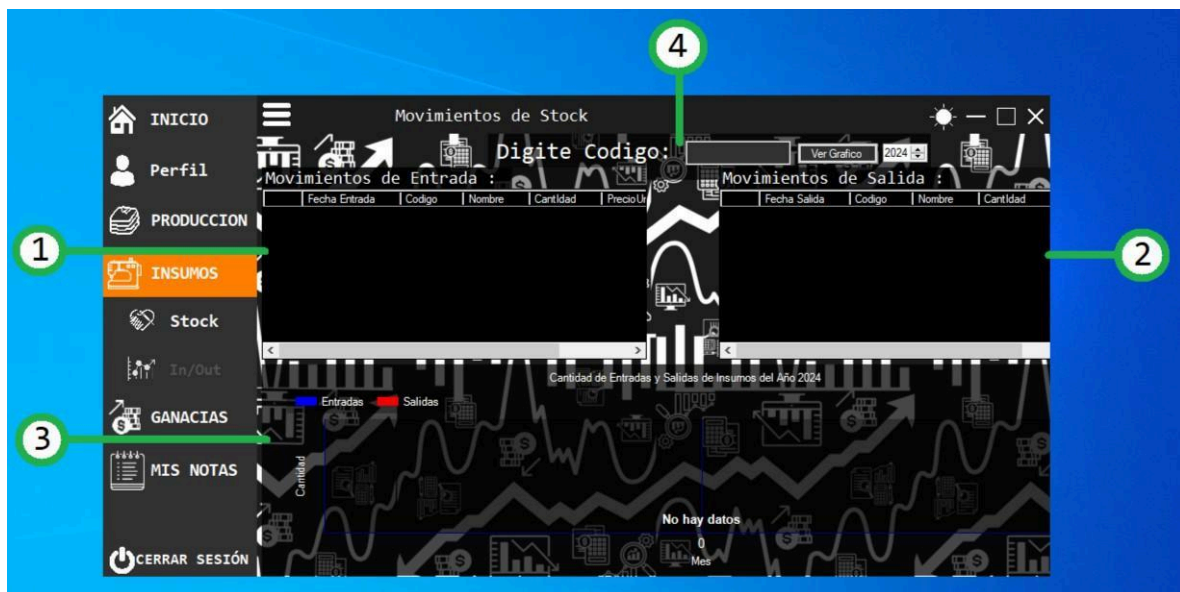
4

INICIO

Perfil

PRODUCCION

INSUMOS

Stock

In/Out

GANACIAS

MIS NOTAS

CERRAR SESIÓN

Movimientos de Stock

Digite Codigo:

Ver Grafico

2024

Movimientos de Entrada :

| | Fecha Entrada | Codigo | Nombre | Cantidad | PrecioU |
|---|---|---|---|---|---|

Movimientos de Salida :

| | Fecha Salida | Codigo | Nombre | Cantidad |
|---|---|---|---|---|

1

2

3

Cantidad de Entradas y Salidas de Insumos del Año 2024

Entradas

Salidas

Cantidad

No hay datos

0

Mes